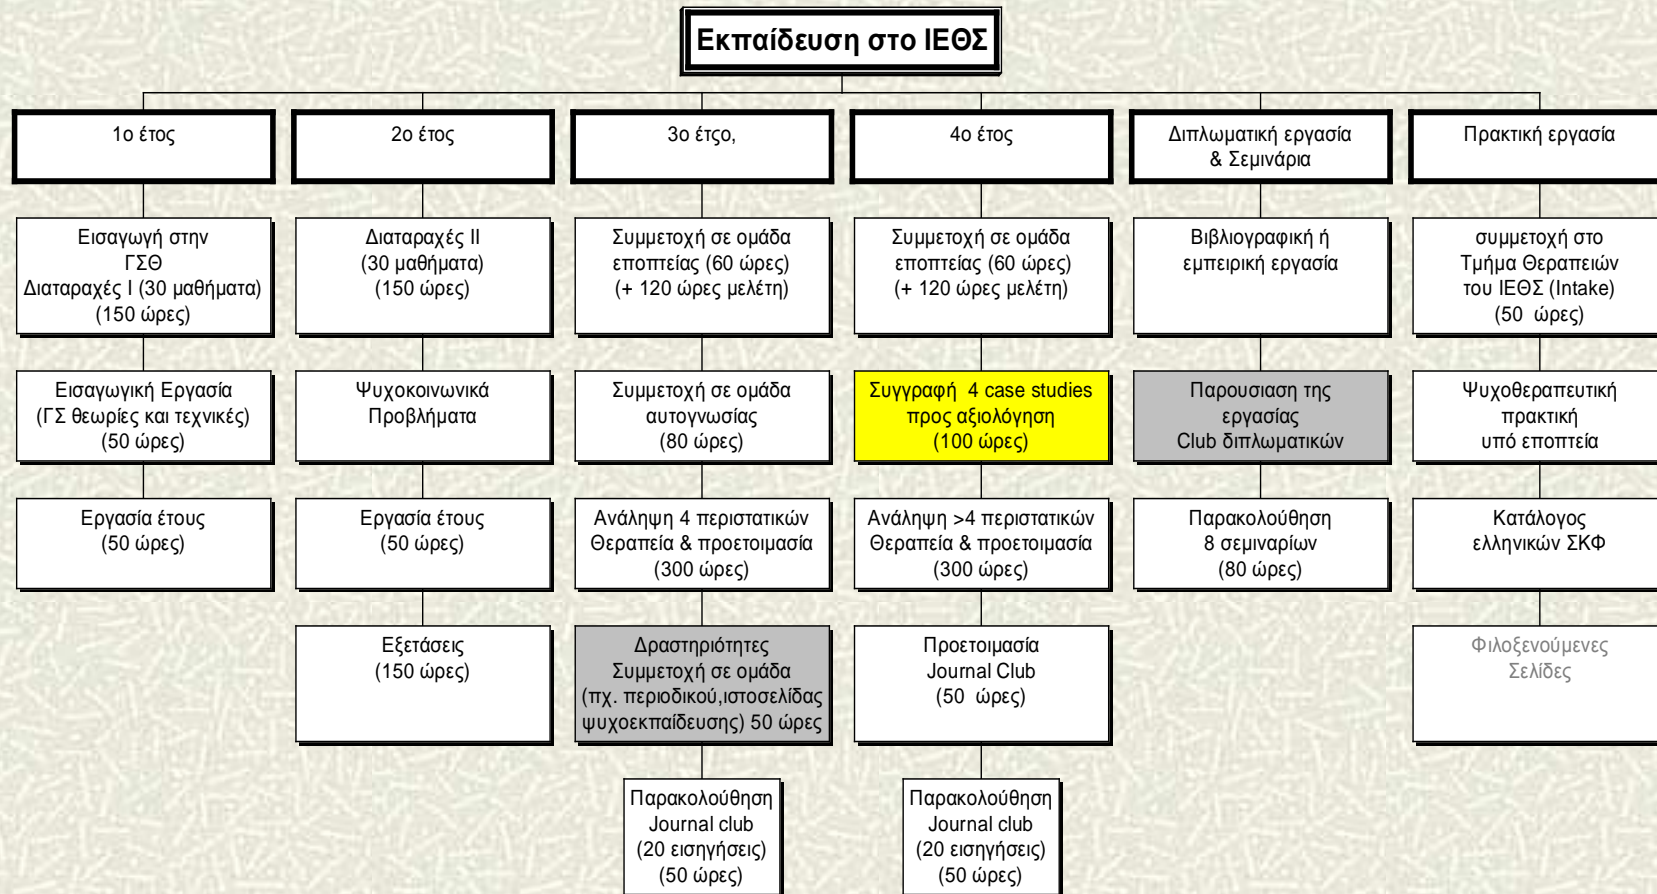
Εκπαίδευση στο ΙΕΘΣ

1ο έτος

Εισαγωγή στην ΓΣΘ Διαταραχές Ι (30 μαθήματα) (150 ώρες)

Εισαγωγική Εργασία (ΓΣ θεωρίες και τεχνικές) (50 ώρες)

Εργασία έτους (50 ώρες)

2ο έτος

Διαταραχές ΙΙ (30 μαθήματα) (150 ώρες)

Ψυχοκοινωνικά Προβλήματα

Εργασία έτους (50 ώρες)

Εξετάσεις (150 ώρες)

3ο έτςο,

Συμμετοχή σε ομάδα εποπτείας (60 ώρες) (+ 120 ώρες μελέτη)

Συμμετοχή σε ομάδα αυτογνωσίας (80 ώρες)

Ανάληψη 4 περιστατικών Θεραπεία & προετοιμασία (300 ώρες)

Δραστηριότητες Συμμετοχή σε ομάδα (πχ. περιοδικού,ιστοσελίδας ψυχοεκπαίδευσης) 50 ώρες

Παρακολούθηση Journal club (20 εισηγήσεις) (50 ώρες)

4ο έτος

Συμμετοχή σε ομάδα εποπτείας (60 ώρες) (+ 120 ώρες μελέτη)

Συγγραφή 4 case studies προς αξιολόγηση (100 ώρες)

Ανάληψη >4 περιστατικών Θεραπεία & προετοιμασία (300 ώρες)

Προετοιμασία Journal Club (50 ώρες)

Παρακολούθηση Journal club (20 εισηγήσεις) (50 ώρες)

Διπλωματική εργασία & Σεμινάρια

Βιβλιογραφική ή εμπειρική εργασία

Παρουσιαση της εργασίας Club διπλωματικών

Παρακολούθηση 8 σεμιναρίων (80 ώρες)

Πρακτική εργασία

συμμετοχή στο Τμήμα Θεραπειών του ΙΕΘΣ (Intake) (50 ώρες)

Ψυχοθεραπευτική πρακτική υπό εποπτεία

Κατάλογος ελληνικών ΣΚΦ

Φιλοξενούμενες Σελίδες